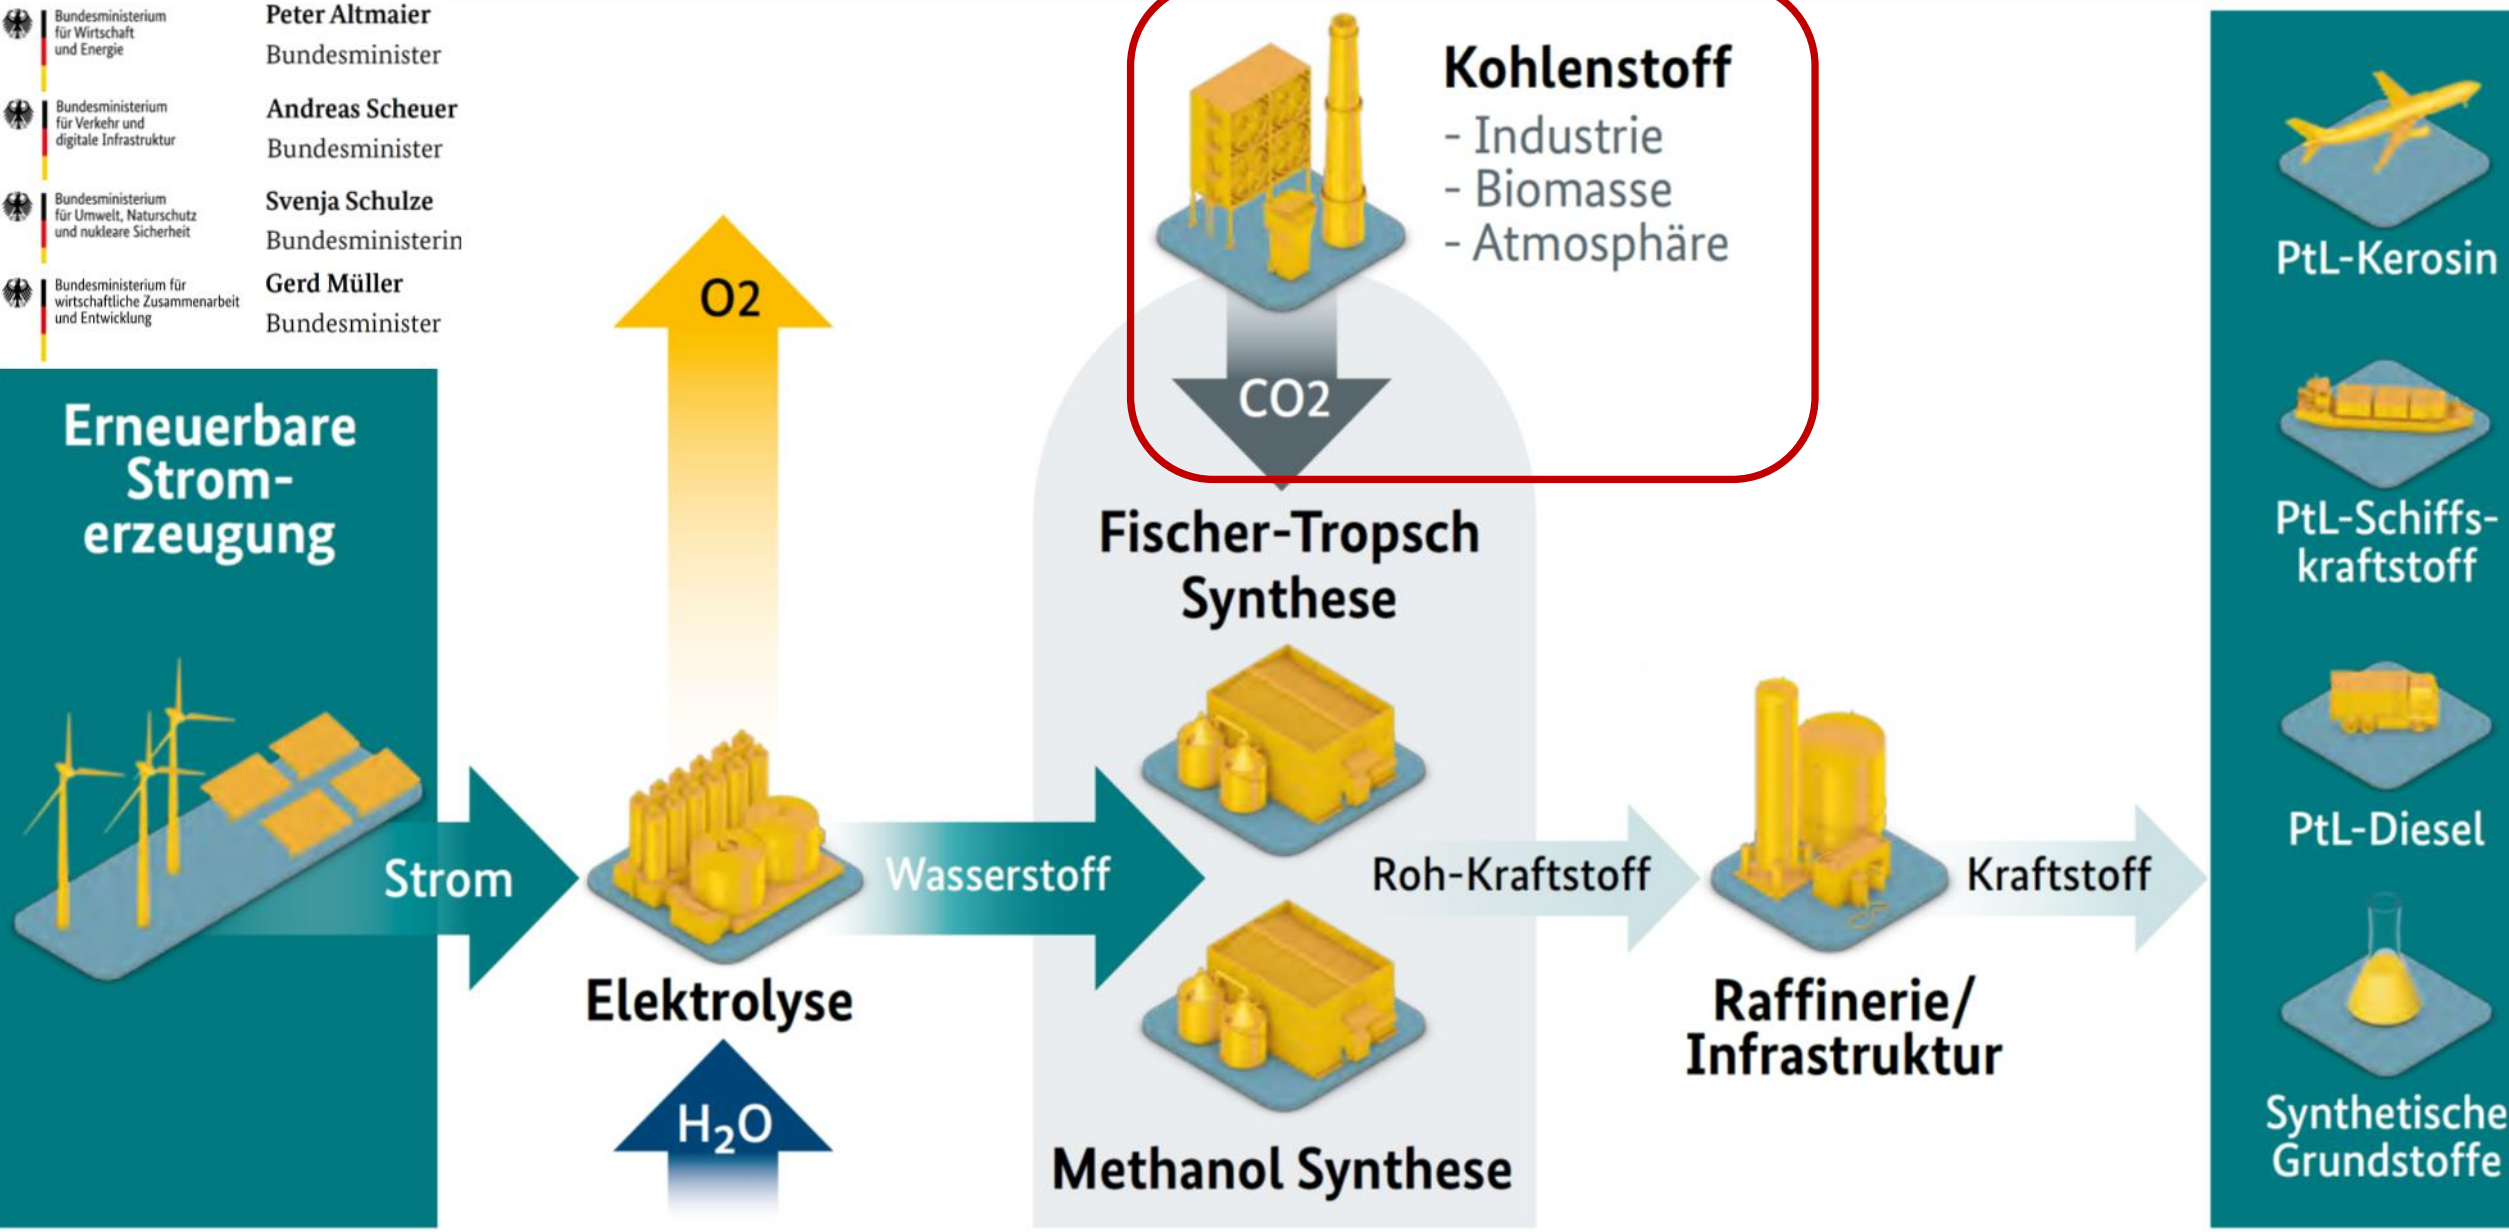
Bundesministerium für Wirtschaft und Energie
Peter Altmaier
Bundesminister

Bundesministerium für Verkehr und digitale Infrastruktur
Andreas Scheuer
Bundesminister

Bundesministerium für Umwelt, Naturschutz und nukleare Sicherheit
Svenja Schulze
Bundesministerin

Bundesministerium für wirtschaftliche Zusammenarbeit und Entwicklung
Gerd Müller
Bundesminister

Erneuerbare Stromerzeugung

Strom

O2

Elektrolyse

$H_2O$

Wasserstoff

Kohlenstoff
- Industrie
- Biomasse
- Atmosphäre

CO2

Fischer-Tropsch Synthese

Methanol Synthese

Roh-Kraftstoff

Raffinerie/ Infrastruktur

Kraftstoff

PtL-Kerosin

PtL-Schiffskraftstoff

PtL-Diesel

Synthetische Grundstoffe